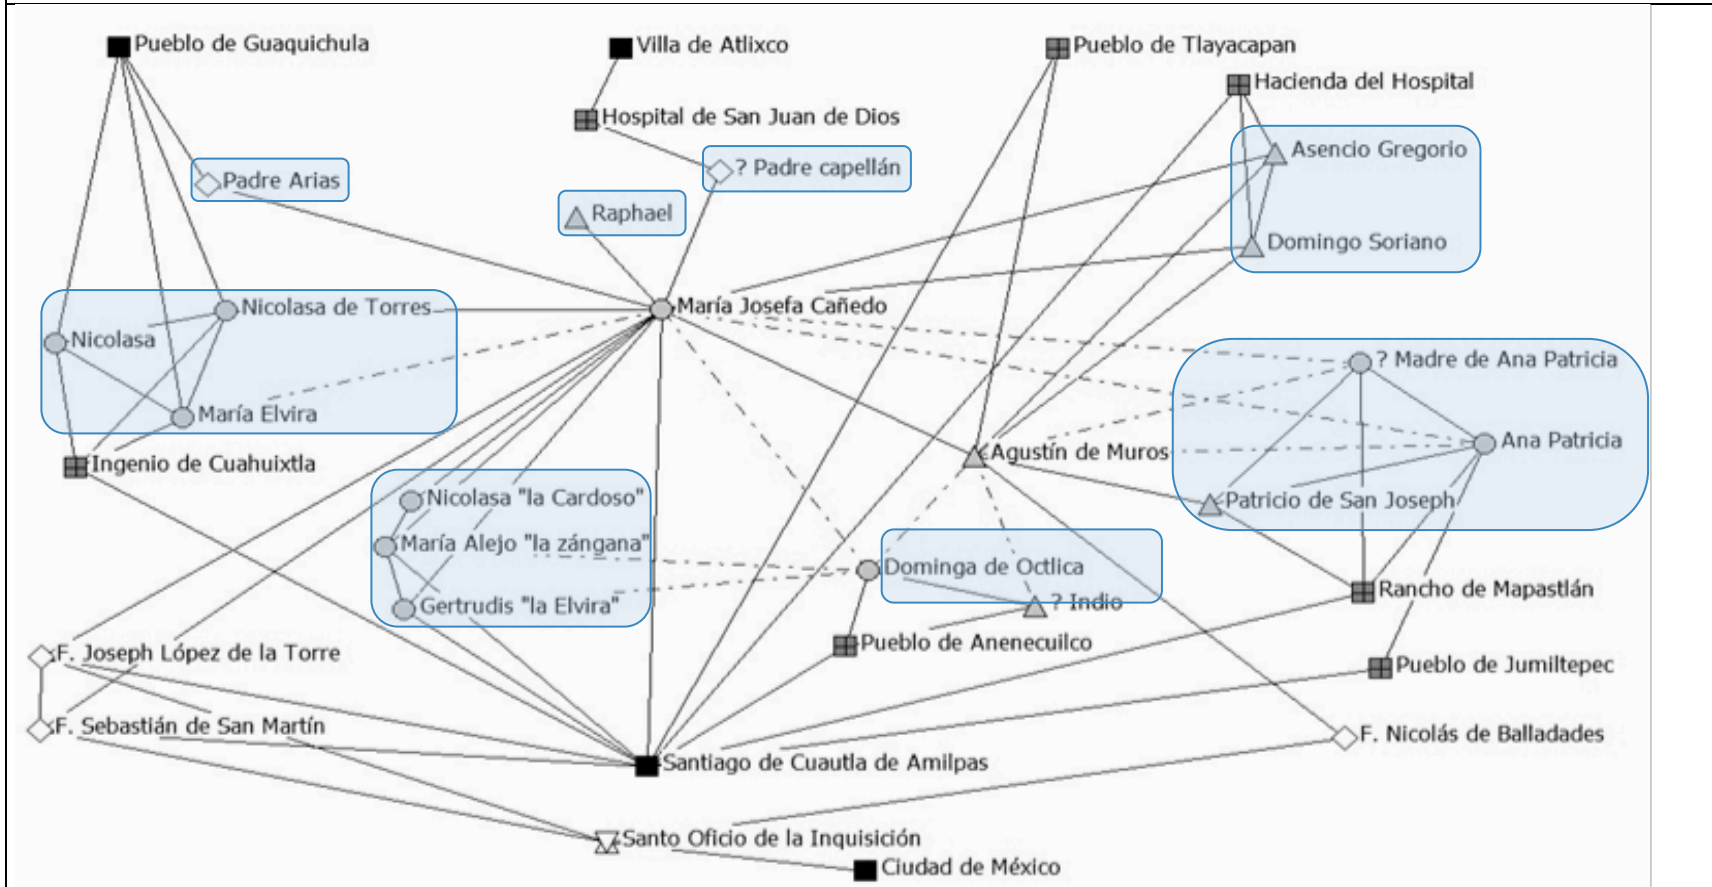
Pueblo de Guaquichula
Villa de Atlixco
Pueblo de Tlayacapan
Hacienda del Hospital
Hospital de San Juan de Dios
? Padre capellán
Asencio Gregorio
Padre Arias
Raphael
Domingo Soriano
Nicolasa de Torres
María Josefa Cañedo
Nicolasa
? Madre de Ana Patricia
María Elvira
Ana Patricia
Agustín de Muros
Ingenio de Cuahuixtla
Nicolasa "la Cardoso"
Patricio de San Joseph
María Alejo "la zángana"
Dominga de Octlica
Gertrudis "la Elvira"
? Indio
Rancho de Mapastlán
Pueblo de Anenecuilco
F. Joseph López de la Torre
Pueblo de Jumiltepec
F. Sebastián de San Martín
F. Nicolás de Balladades
Santiago de Cuautla de Amilpas
Santo Oficio de la Inquisición
Ciudad de México